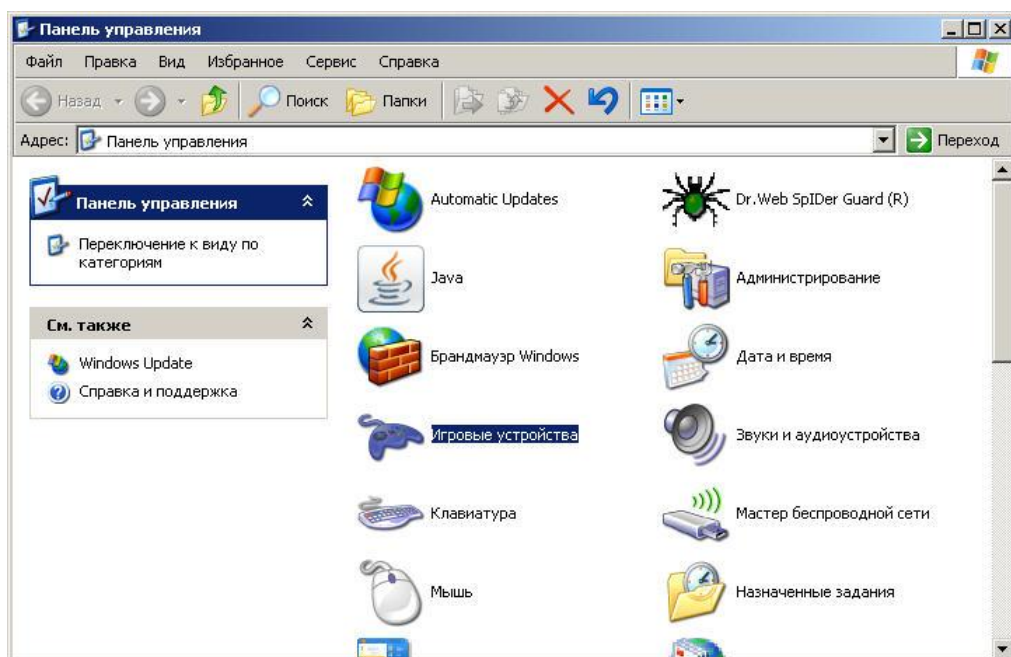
Панель управления

Файл Правка Вид Избранное Сервис Справка

Назад Поиск Папки

Адрес: Панель управления

Переход

Панель управления

Переключение к виду по категориям

См. также

Windows Update

Справка и поддержка

Automatic Updates

Dr.Web SpIDer Guard (R)

Java

Администрирование

Брандмауэр Windows

Дата и время

Игровые устройства

Звуки и аудиоустройства

Клавиатура

Мастер беспроводной сети

Мышь

Назначенные задания